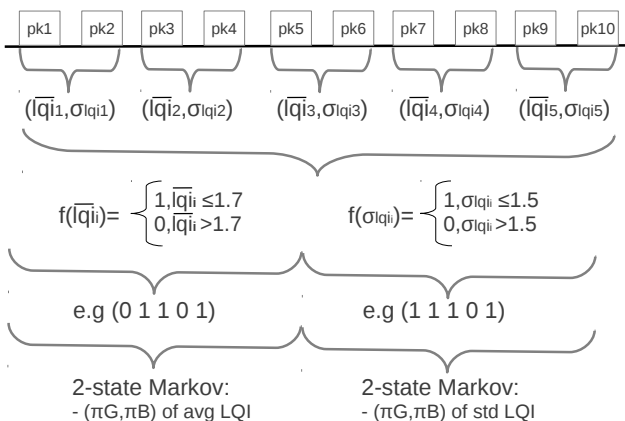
pk1 pk2 pk3 pk4 pk5 pk6 pk7 pk8 pk9 pk10

$(\overline{lqi}_1,\sigma_{lqi1})$ $(\overline{lqi}_2,\sigma_{lqi2})$ $(\overline{lqi}_3,\sigma_{lqi3})$ $(\overline{lqi}_4,\sigma_{lqi4})$ $(\overline{lqi}_5,\sigma_{lqi5})$

$f(\overline{lqi}_i)=\begin{cases}1,\overline{lqi}_i\leq1.7\\0,\overline{lqi}_i>1.7\end{cases}$

$f(\sigma_{lqi_i})=\begin{cases}1,\sigma_{lqi_i}\leq1.5\\0,\sigma_{lqi_i}>1.5\end{cases}$

e.g (0 1 1 0 1)

e.g (1 1 1 0 1)

2-state Markov:
- ($\pi$G,$\pi$B) of avg LQI

2-state Markov:
- ($\pi$G,$\pi$B) of std LQI